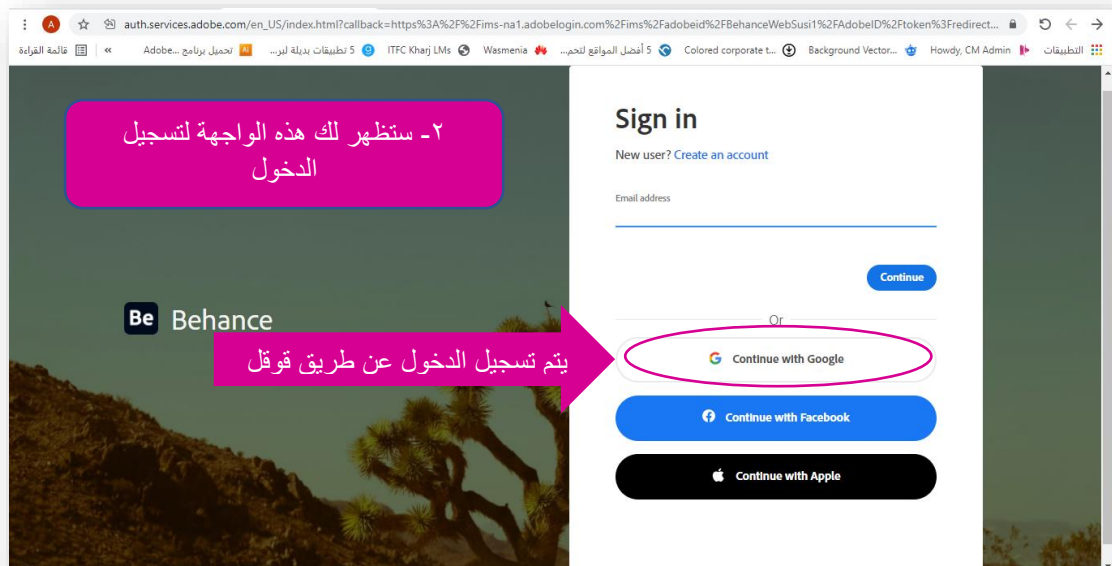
auth.services.adobe.com/en_US/index.html?callback=https%3A%2F%2Fims-na1.adobelogin.com%2Fims%2Fadobeid%2FBehanceWebSusi1%2FAdobeID%2Ftoken%3Fredirect...

التطبيقات | Howdy, CM Admin | Background Vector... | Colored corporate t... | 5 أفضل المواقع لتحم... | Wasmenia | ITFC Kharj LMs | 5 تطبيقات بديلة لبر... | تحميل برنامج Adobe... | « | قائمة القراءة

٢- ستظهر لك هذه الواجهة لتسجيل الدخول

Be Behance

Sign in

New user? Create an account

Email address

Continue

Or

يتم تسجيل الدخول عن طريق قوقل

Continue with Google

Continue with Facebook

Continue with Apple